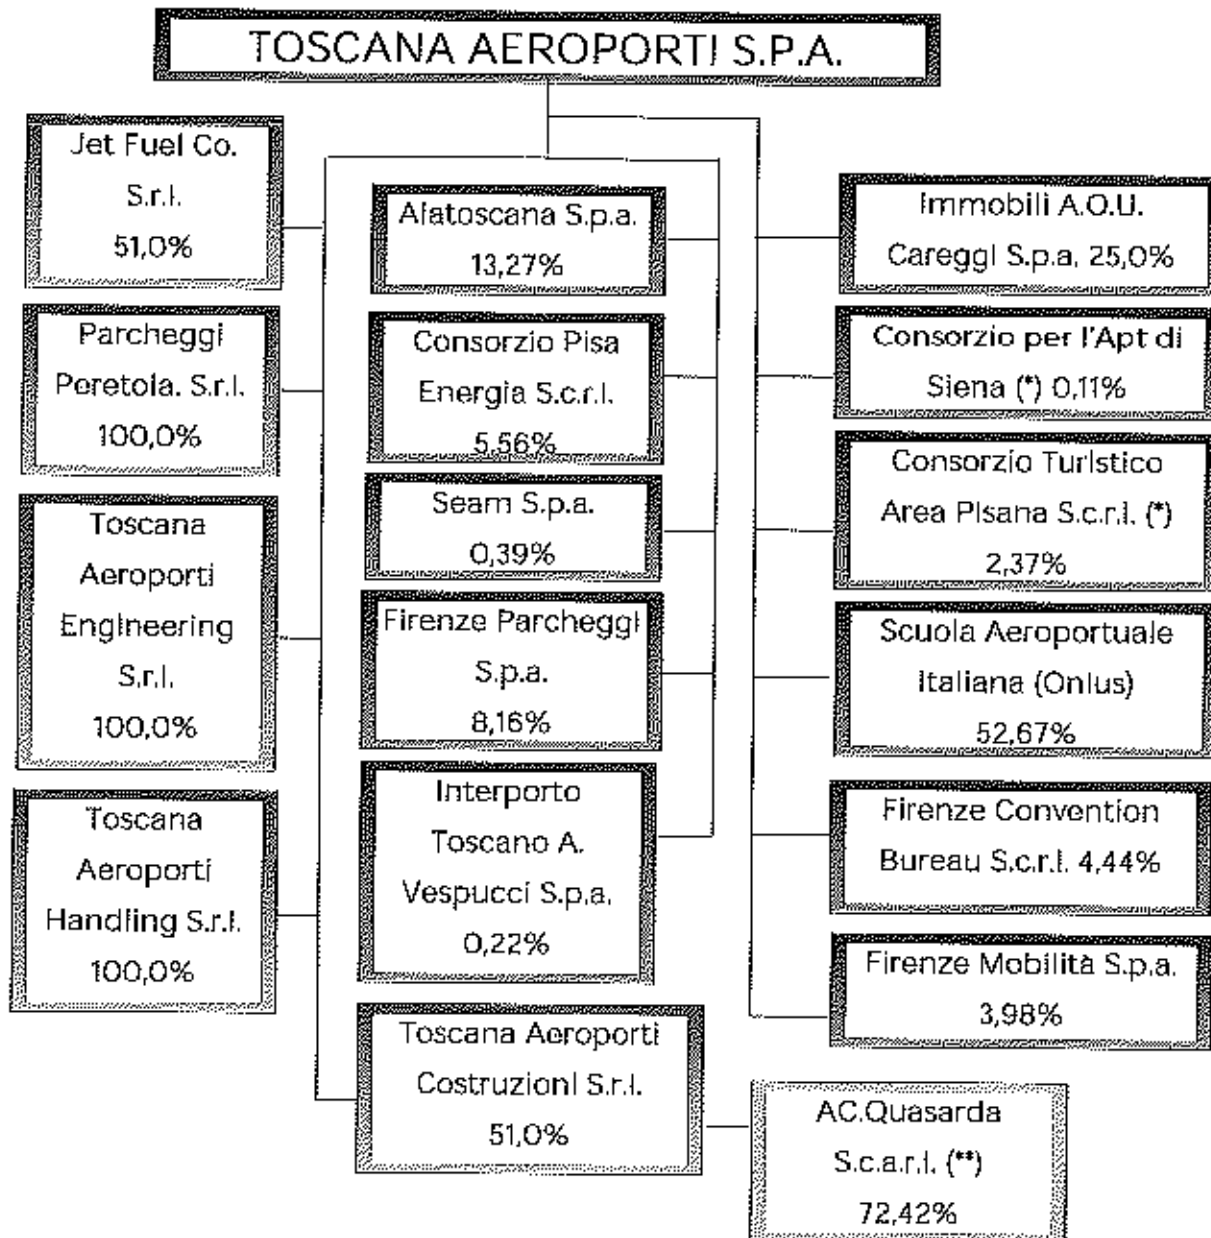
TOSCANA AEROPORTI S.P.A.

Jet Fuel Co. S.r.l. 51,0%

Parcheggi Peretola. S.r.l. 100,0%

Toscana Aeroporti Engineering S.r.l. 100,0%

Toscana Aeroporti Handling S.r.l. 100,0%

Alatoscana S.p.a. 13,27%

Consorzio Pisa Energia S.c.r.l. 5,56%

Seam S.p.a. 0,39%

Firenze Parcheggi S.p.a. 8,16%

Interporto Toscano A. Vespucci S.p.a. 0,22%

Toscana Aeroporti Costruzioni S.r.l. 51,0%

AC.Quasarda S.c.a.r.l. (**) 72,42%

Immobili A.O.U. Careggi S.p.a. 25,0%

Consorzio per l'Apt di Siena (*) 0,11%

Consorzio Turistico Area Pisana S.c.r.l. (*) 2,37%

Scuola Aeroportuale Italiana (Onlus) 52,67%

Firenze Convention Bureau S.c.r.l. 4,44%

Firenze Mobilità S.p.a. 3,98%